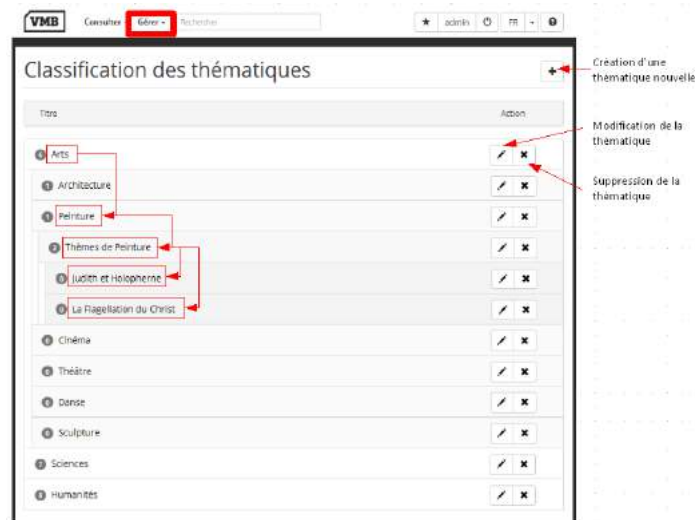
VMB Consulter Gérer ▾ Rechercher ★ admin FR ▾

Classification des thématiques

+

Création d'une thématique nouvelle

| Titre | Action |
|---|---|
| Arts | ✎ ✖ |
| Architecture | ✎ ✖ |
| Peinture | ✎ ✖ |
| Thèmes de Peinture | ✎ ✖ |
| Judith et Holopherne | ✎ ✖ |
| La Flagellation du Christ | ✎ ✖ |
| Cinéma | ✎ ✖ |
| Théâtre | ✎ ✖ |
| Danse | ✎ ✖ |
| Sculpture | ✎ ✖ |
| Sciences | ✎ ✖ |
| Humanités | ✎ ✖ |

Modification de la thématique

Suppression de la thématique